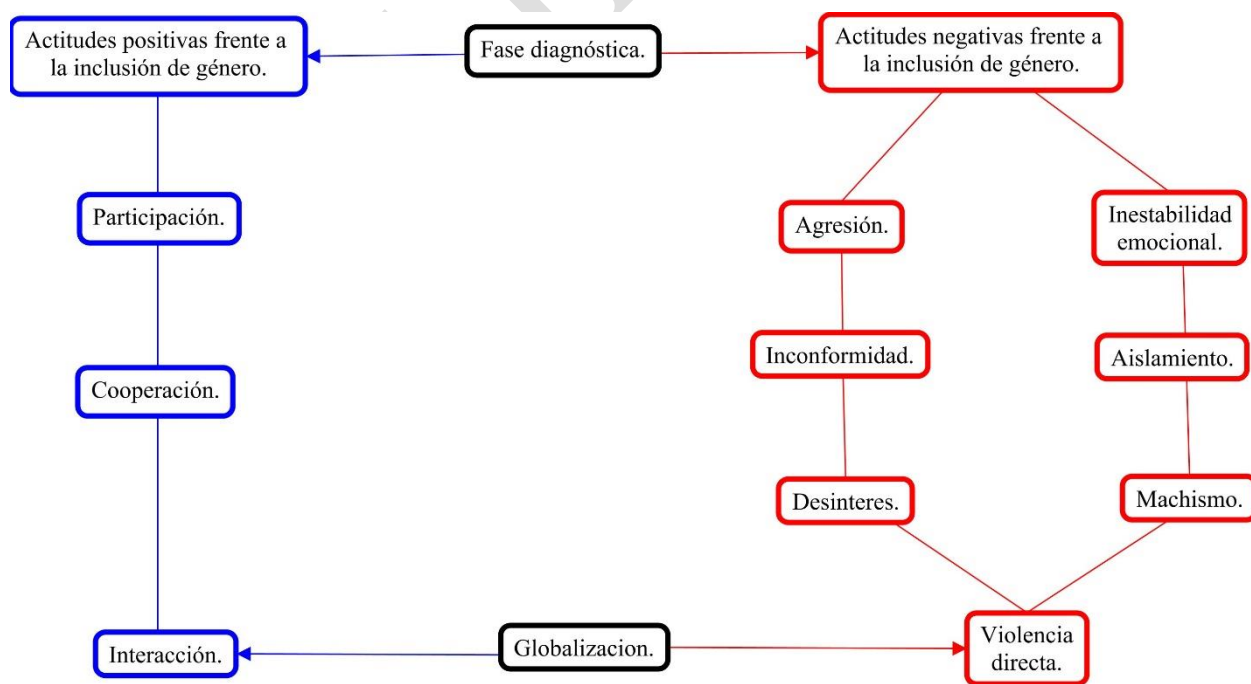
Actitudes positivas frente a la inclusión de género.

Fase diagnóstica.

Actitudes negativas frente a la inclusión de género.

Participación.

Agresión.

Inestabilidad emocional.

Inconformidad.

Aislamiento.

Cooperación.

Desinteres.

Machismo.

Interacción.

Globalizacion.

Violencia directa.